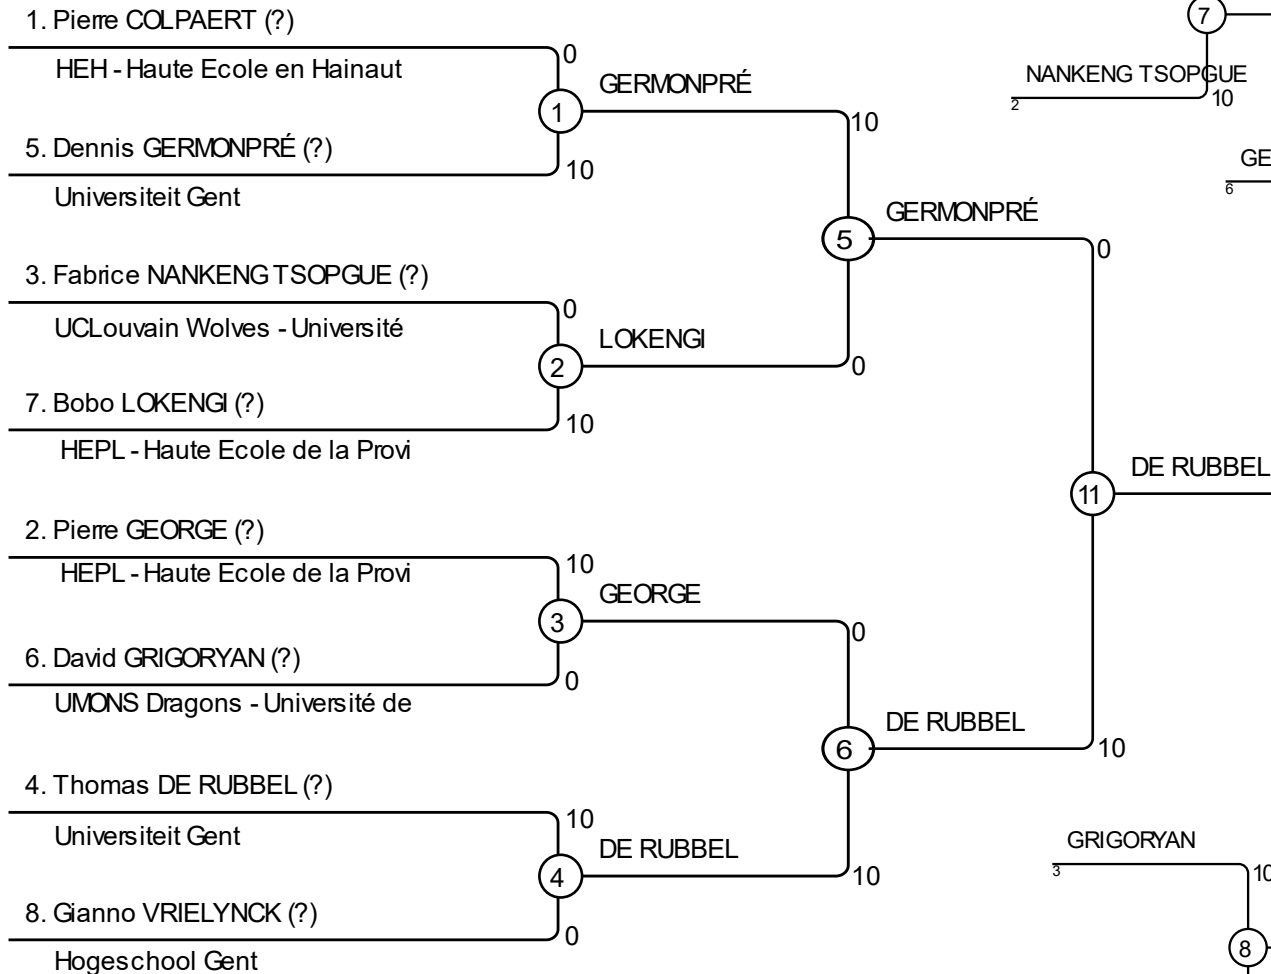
1. Pierre COLPAERT (?)
HEH - Haute Ecole en Hainaut
0
1
GERMONPRÉ
10
5. Dennis GERMONPRÉ (?)
10
Universiteit Gent
5
GERMONPRÉ
0
3. Fabrice NANKENG TSOPGUE (?)
0
UCLouvain Wolves - Université
2
LOKENGI
0
7. Bobo LOKENGI (?)
10
HEPL - Haute Ecole de la Provi
11
DE RUBBEL
2. Pierre GEORGE (?)
10
HEPL - Haute Ecole de la Provi
3
GEORGE
0
6. David GRIGORYAN (?)
0
UMONS Dragons - Université de
6
DE RUBBEL
10
4. Thomas DE RUBBEL (?)
10
Universiteit Gent
4
DE RUBBEL
10
8. Gianno VRIELYNCK (?)
0
Hogeschool Gent
7
NANKENG TSOPGUE
2
10
GE
6
GRIGORYAN
3
10
8